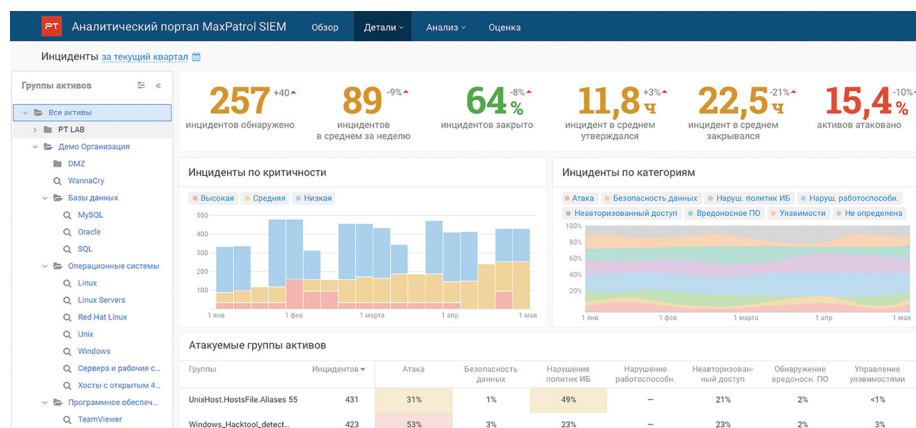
PT Аналитический портал MaxPatrol SIEM Обзор Детали Анализ Оценка

Инциденты за текущий квартал

Группы активов

Все активы
PT LAB
Демо Организация
DMZ
WannaCry
Базы данных
MySQL
Oracle
SQL
Операционные системы
Linux
Linux Servers
Red Hat Linux
Unix
Windows
Сервера и рабочие с...
Хосты с открытым 4...
Программное обеспеч...
TeamViewer

257 +40 инцидентов обнаружено

89 -9% инцидентов в среднем за неделю

64 % -8% инцидентов закрыто

11,8 ч +3% инцидент в среднем утверждался

22,5 ч -21% инцидент в среднем закрывался

15,4 % -10% активов атаковано

Инциденты по критичности

Высокая Средняя Низкая

500
400
300
200
100
0

1 янв 1 фев 1 марта 1 апр 1 мая

Инциденты по категориям

Атака Безопасность данных Наруш. политик ИБ Наруш. работоспособн. Неавторизованный доступ Вредоносное ПО Уязвимости Не определена

100%
80%
60%
40%
20%
0%

1 янв 1 фев 1 марта 1 апр 1 мая

Атакуемые группы активов

| Группы | Инцидентов | Атака | Безопасность данных | Нарушение политик ИБ | Нарушение работоспособн. | Неавторизованный доступ | Обнаружение вредонос. ПО | Управление уязвимостями |
|---|---|---|---|---|---|---|---|---|
| UnixHost.HostsFile.Aliases 55 | 431 | 31% | 1% | 49% | — | 21% | 2% | <1% |
| Windows_Hacktool_detect... | 423 | 53% | 3% | 23% | — | 23% | 2% | 3% |